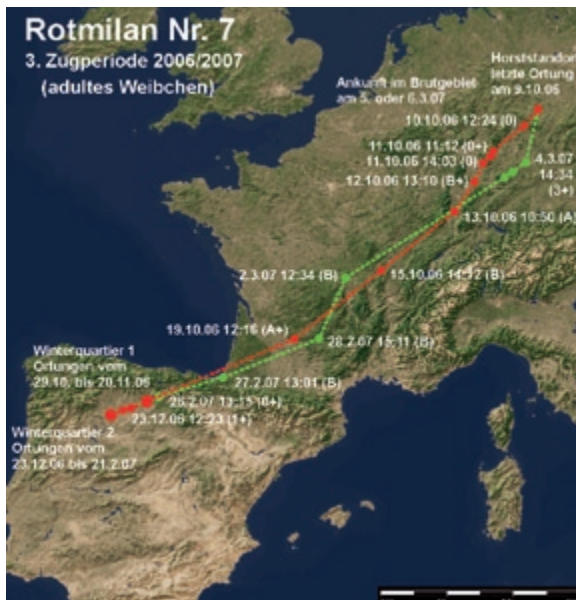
Rotmilan Nr. 7
3. Zugperiode 2006/2007
(adultes Weibchen)

Ankunft im Brutgebiet am 5. oder 6.3.07

Horststandort letzte Ortung am 9.10.06

10.10.06 12:24 (0)
11.10.06 11:12 (0+)
11.10.06 14:03 (0)
12.10.06 13:10 (B+)
4.3.07 14:34 (3+)
13.10.06 10:50 (A)
2.3.07 12:34 (B)
15.10.06 14:12 (B)
19.10.06 12:16 (A+)
28.2.07 15:11 (B)
Winterquartier 1 Ortungen vom 29.10. bis 20.11.06
27.2.07 13:01 (B)
26.2.07 13:15 (0+)
23.12.06 12:23 (1+)
Winterquartier 2 Ortungen vom 23.12.06 bis 21.2.07